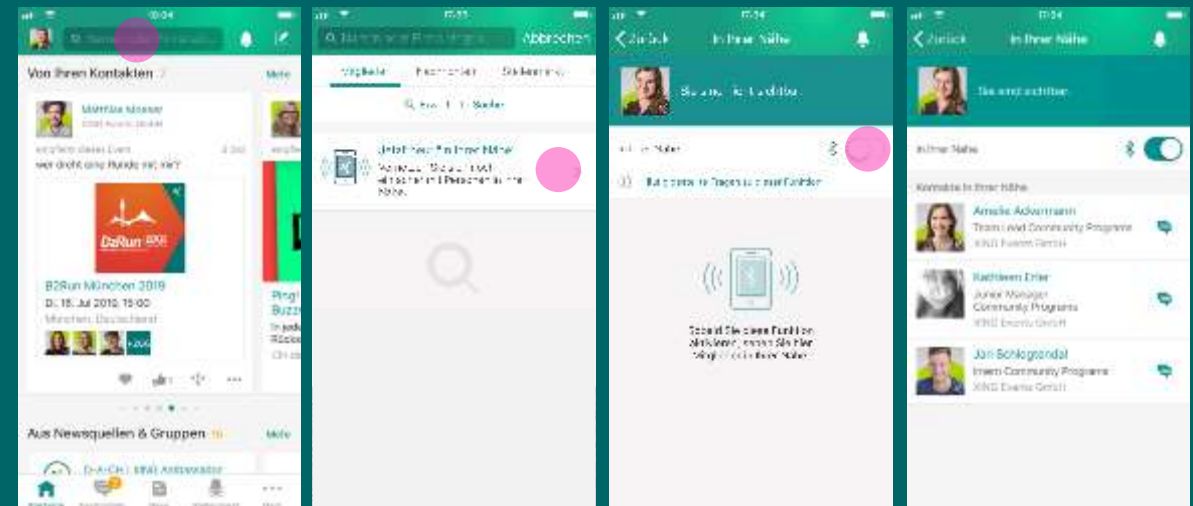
10:04

Von Ihren Kontakten

Mehr

Matthias Moser

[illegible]

wer dreht eine Runde mit mir?

B2Run München 2019

Di, 16. Jul 2019, 15:00

München, Deutschland

Aus Newsquellen & Gruppen

Mehr

Abbrechen

Mitglieder

Nachrichten

Stellenangebote

Jetzt neu: In Ihrer Nähe

Jetzt neu: In Ihrer Nähe

Vernetzen Sie sich einfach mit Personen in Ihrer Nähe.

Zurück

In Ihrer Nähe

Sie sind nicht sichtbar

In Ihrer Nähe

Fragen zu dieser Funktion

Sobald Sie diese Funktion aktivieren, können Sie hier Mitglieder in Ihrer Nähe

Zurück

In Ihrer Nähe

Sie sind sichtbar

In Ihrer Nähe

Kontakte in Ihrer Nähe

Amelie Adermann

Team Lead Community Programs

XING Events GmbH

Kathleen Erler

Junior Manager Community Programs

XING Events GmbH

Jan Schlegtendal

Intern Community Programs

XING Events GmbH